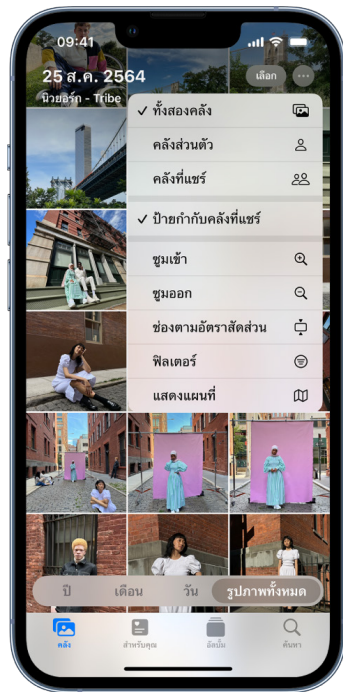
09:41

25 ส.ค. 2564
นิวยอร์ก - Tribe

เลือก

✓ ทั้งสองคลัง
คลังส่วนตัว
คลังที่แชร์
✓ ป้ายกำกับคลังที่แชร์
ซูมเข้า
ซูมออก
ช่องตามอัตราสัดส่วน
ฟิลเตอร์
แสดงแผนที่

ปี
เดือน
วัน
รูปภาพทั้งหมด

คลัง
สำหรับคุณ
อัลบั้ม
ค้นหา